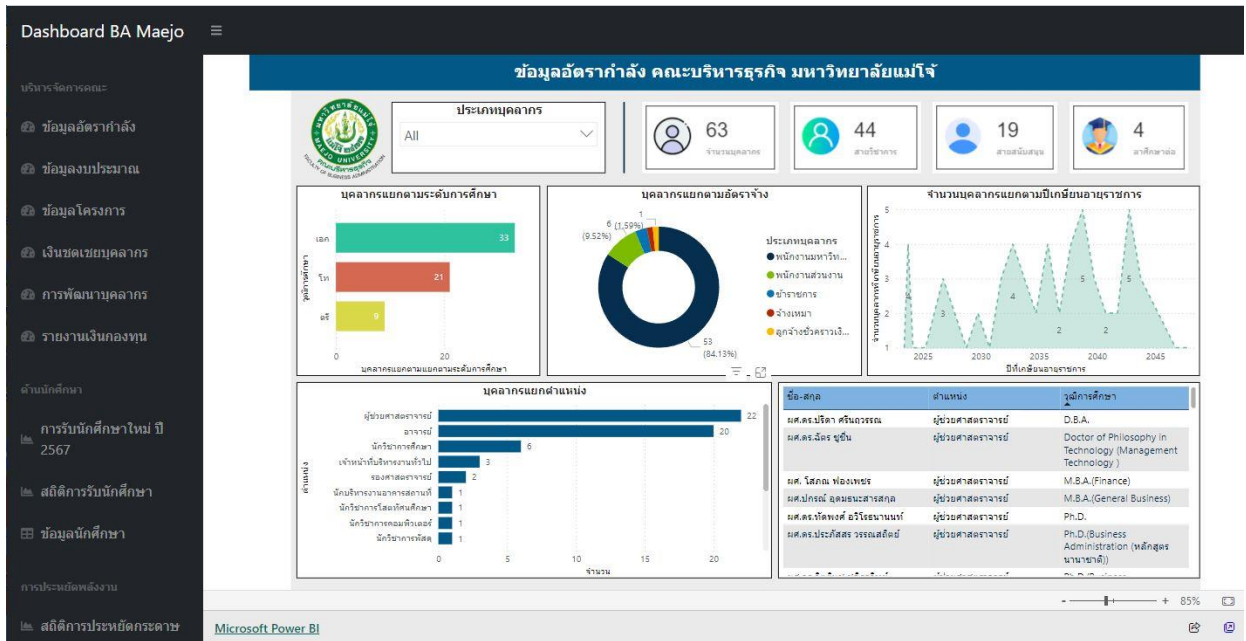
Dashboard BA Maejo ≡

บริหารจัดการคณะ

ข้อมูลอัตรากำลัง

ข้อมูลงบประมาณ

ข้อมูลโครงการ

เงินชดเชยบุคลากร

การพัฒนาบุคลากร

รายงานเงินกองทุน

ด้านนักศึกษา

การรับนักศึกษาใหม่ ปี 2567

สถิติการรับนักศึกษา

ข้อมูลนักศึกษา

การประหยัดพลังงาน

สถิติการประหยัดกระดาษ

ข้อมูลอัตรากำลัง คณะบริหารธุรกิจ มหาวิทยาลัยแม่โจ้

ประเภทบุคลากร

All

63 จำนวนบุคลากร

44 สายวิชาการ

19 สายสนับสนุน

4 ลาศึกษาต่อ

บุคลากรแยกตามระดับการศึกษา

เอก 33

โท 21

ตรี 9

0 20

บุคลากรแยกตามแยกตามระดับการศึกษา

ระดับการศึกษา

บุคลากรแยกตามอัตราจ้าง

6 (9.52%)

1 (1.59%)

1

53 (84.13%)

ประเภทบุคลากร

พนักงานมหาวิท...

พนักงานส่วนงาน

ข้าราชการ

ลูกจ้างเหมา

ลูกจ้างชั่วคราวเง...

จำนวนบุคลากรแยกตามปีเกษียณอายุราชการ

5 4 3 2 1

2025 2030 2035 2040 2045

ปีที่เกษียณอายุราชการ

จำนวนบุคลากรที่เกษียณอายุราชการ

4 3 4 5 5 2 2

บุคลากรแยกตำแหน่ง

ผู้ช่วยศาสตราจารย์ 22

อาจารย์ 20

นักวิชาการศึกษา 6

เจ้าหน้าที่บริหารงานทั่วไป 3

รองศาสตราจารย์ 2

นักบริหารงานอาคารสถานที่ 1

นักวิชาการโสตทัศนศึกษา 1

นักวิชาการคอมพิวเตอร์ 1

นักวิชาการพัสดุ 1

0 5 10 15 20

จำนวน

ตำแหน่ง

| ชื่อ-สกุล | ตำแหน่ง | วุฒิการศึกษา |
|---|---|---|
| ผศ.ดร.ปริดา ศรีนวรรณ | ผู้ช่วยศาสตราจารย์ | D.B.A. |
| ผศ.ดร.ฉัตร ชูชื่น | ผู้ช่วยศาสตราจารย์ | Doctor of Philosophy in Technology (Management Technology ) |
| ผศ. โสภณ พ่องเพชร | ผู้ช่วยศาสตราจารย์ | M.B.A.(Finance) |
| ผศ.ปกรณ์ อุดมธนะสารสกุล | ผู้ช่วยศาสตราจารย์ | M.B.A.(General Business) |
| ผศ.ดร.ทัดพงศ์ อวิโรธนานนท์ | ผู้ช่วยศาสตราจารย์ | Ph.D. |
| ผศ.ดร.ประภัสสร วรรณสถิตย์ | ผู้ช่วยศาสตราจารย์ | Ph.D.(Business Administration (หลักสูตรนานาชาติ)) |

Microsoft Power BI

85%